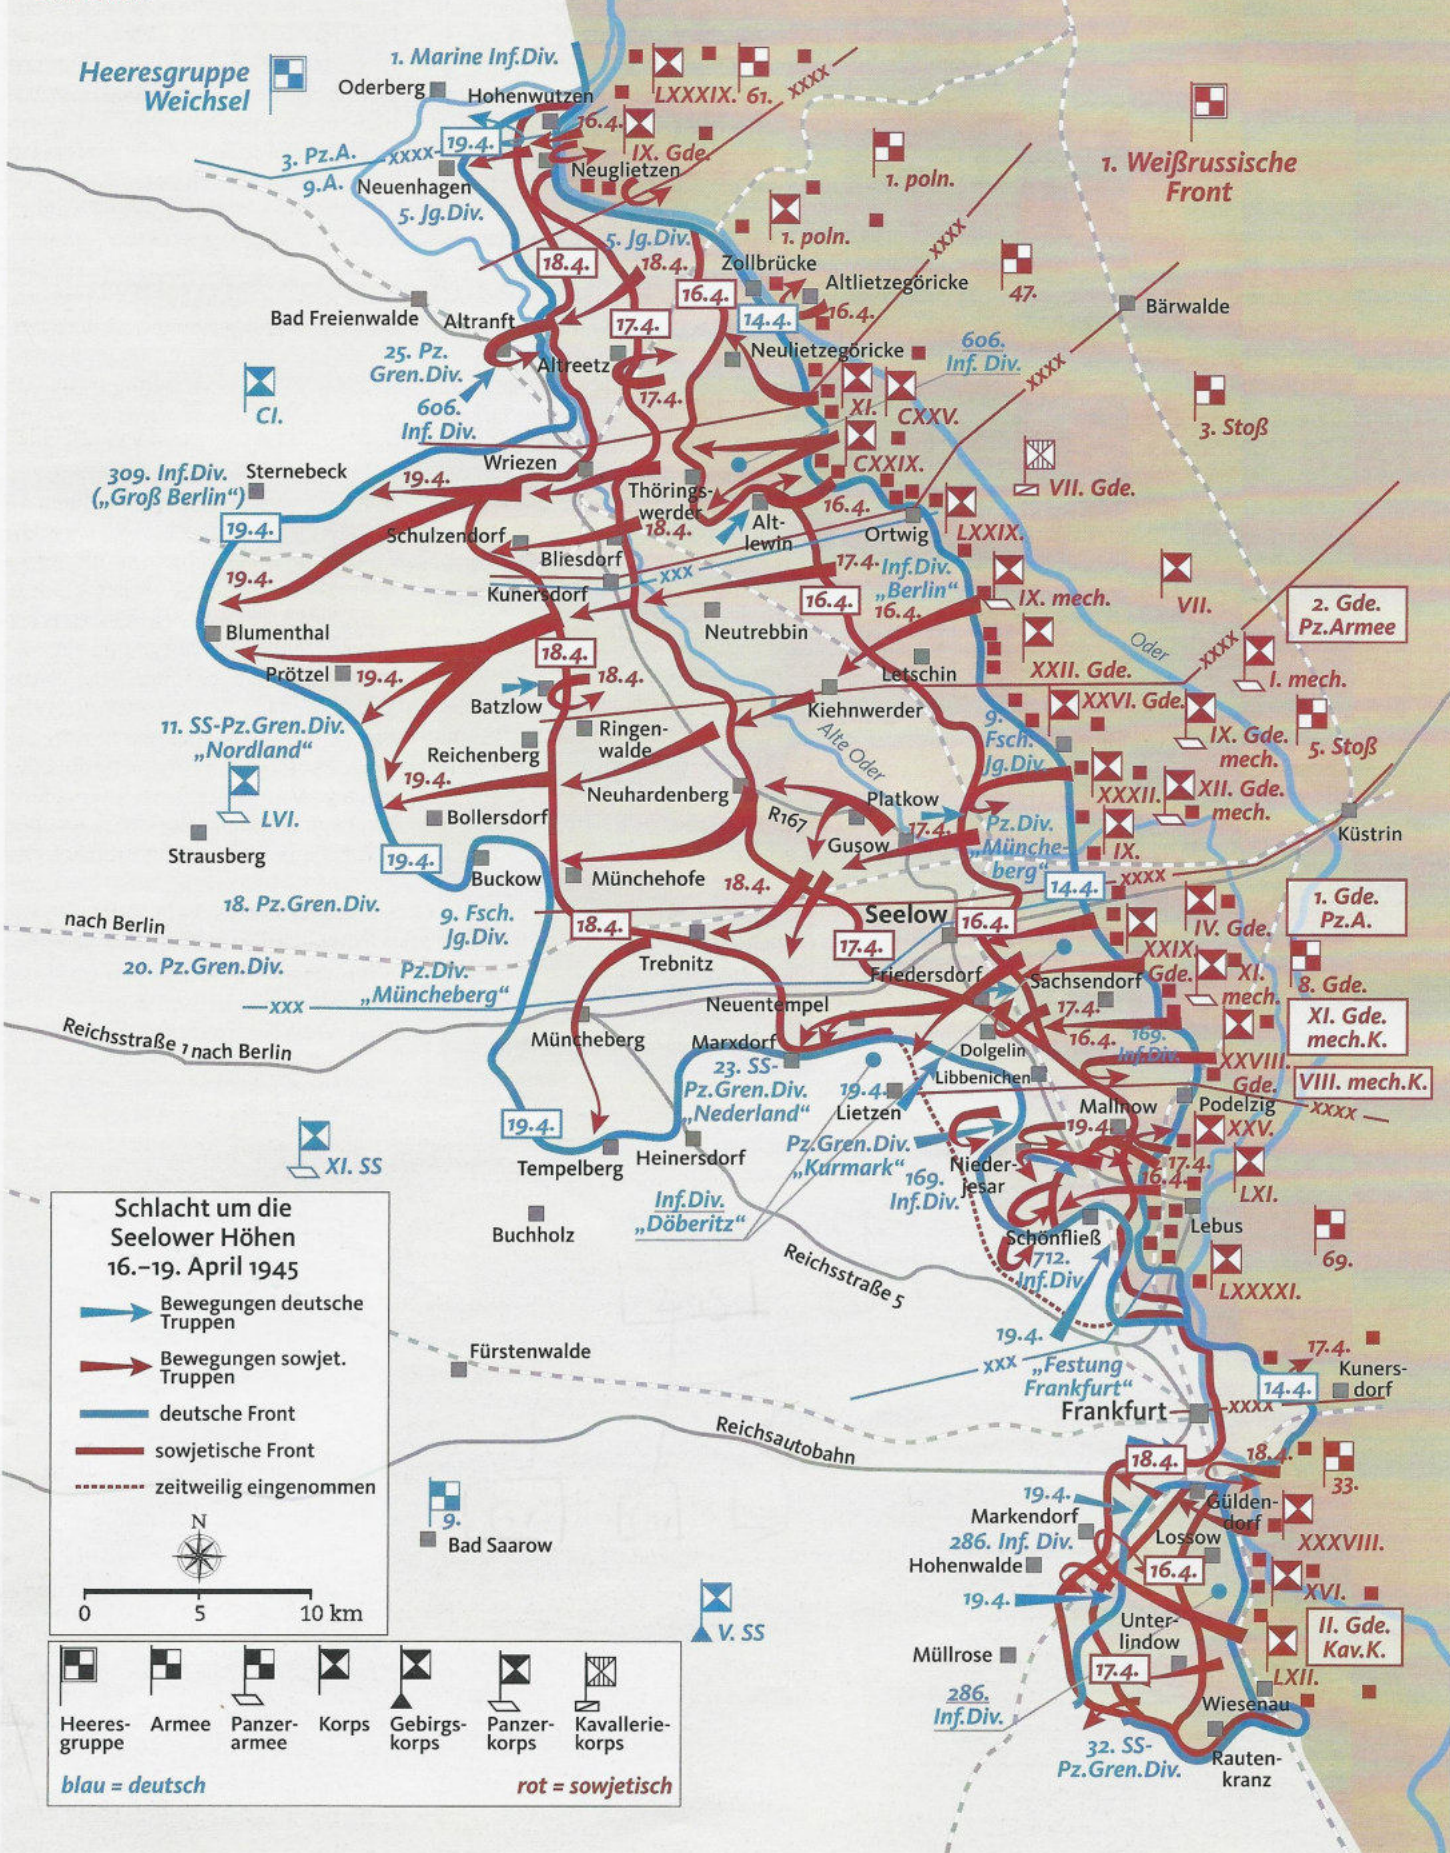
Heeresgruppe Weichsel

1. Marine Inf.Div.
Oderberg
Hohenwutzen
LXXXIX. 61.
XXXX
16.4.
IX. Gde.
19.4.
3. Pz.A.
XXXX
9. A.
Neuenhagen
Neuglietzen
5. Jg.Div.
1. Weißrussische Front
1. poln.
1. poln.
5. Jg.Div.
18.4.
18.4.
Zollbrücke
Altlietzegöricke
XXXX
47.
16.4.
16.4.
Bad Freienwalde
Altranft
17.4.
14.4.
Bärwalde
Neulietzegöricke
606. Inf. Div.
25. Pz. Gren.Div.
Altreetz
XXXX
CI.
606. Inf. Div.
17.4.
XI.
CXXV.
3. Stoß
309. Inf.Div. („Groß Berlin")
Sternebeck
Wriezen
CXXIX.
VII. Gde.
19.4.
Thöringswerder
Altlewin
16.4.
19.4.
18.4.
Ortwig
LXXIX.
Schulzendorf
Bliesdorf
17.4.
Inf.Div. „Berlin"
19.4.
XXX
Kunersdorf
16.4.
16.4.
IX. mech.
VII.
2. Gde. Pz.Armee
Blumenthal
Neutrebbin
Oder
XXXX
18.4.
Prötzel
19.4.
18.4.
XXII. Gde.
I. mech.
Letschin
Batzlow
XXVI. Gde.
11. SS-Pz.Gren.Div. „Nordland"
Ringenwalde
Kiehnwerder
Alte Oder
9. Fsch. Jg.Div.
IX. Gde. mech.
5. Stoß
Reichenberg
19.4.
Neuhardenberg
XXXII.
XII. Gde. mech.
LVI.
Bollersdorf
Platkow
Küstrin
R167
Strausberg
19.4.
Gusow
17.4.
Pz.Div. „Müncheberg"
IX.
Buckow
Münchehofe
18.4.
14.4.
XXXX
18. Pz.Gren.Div.
9. Fsch. Jg.Div.
Seelow
16.4.
1. Gde. Pz.A.
nach Berlin
18.4.
17.4.
IV. Gde.
20. Pz.Gren.Div.
Trebnitz
Friedersdorf
XXIX. Gde.
XI. mech.
8. Gde.
Pz.Div. „Müncheberg"
Sachsendorf
XXX
Neuentempel
17.4.
XI. Gde. mech.K.
Reichsstraße 1 nach Berlin
Müncheberg
Marxdorf
16.4.
Dolgelin
169. Inf.Div.
XXVIII. Gde.
23. SS-Pz.Gren.Div. „Nederland"
Libbenichen
VIII. mech.K.
19.4.
Lietzen
Mallnow
Podelzig
XXXX
19.4.
19.4.
XXV.
XI. SS
Pz.Gren.Div. „Kurmark"
Niederjesar
17.4.
LXI.
Tempelberg
Heinersdorf
169. Inf.Div.
16.4.
Inf.Div. „Döberitz"
Lebus
Schlacht um die Seelower Höhen 16.–19. April 1945
Buchholz
Schönfließ
69.
712. Inf.Div.
LXXXXI.
Reichsstraße 5
Bewegungen deutsche Truppen
19.4.
Bewegungen sowjet. Truppen
17.4.
Fürstenwalde
XXX
„Festung Frankfurt"
Kunersdorf
deutsche Front
14.4.
XXXX
Frankfurt
sowjetische Front
Reichsautobahn
18.4.
18.4.
zeitweilig eingenommen
33.
19.4.
9.
Markendorf
Güldendorf
Bad Saarow
286. Inf. Div.
Lossow
XXXVIII.
N
Hohenwalde
16.4.
19.4.
XVI.
0 5 10 km
V. SS
Unterlindow
II. Gde. Kav.K.
Müllrose
LXII.
17.4.
286. Inf.Div.
Wiesenau
Heeresgruppe
Armee
Panzerarmee
Korps
Gebirgskorps
Panzerkorps
Kavalleriekorps
32. SS-Pz.Gren.Div.
Rautenkranz
blau = deutsch
rot = sowjetisch